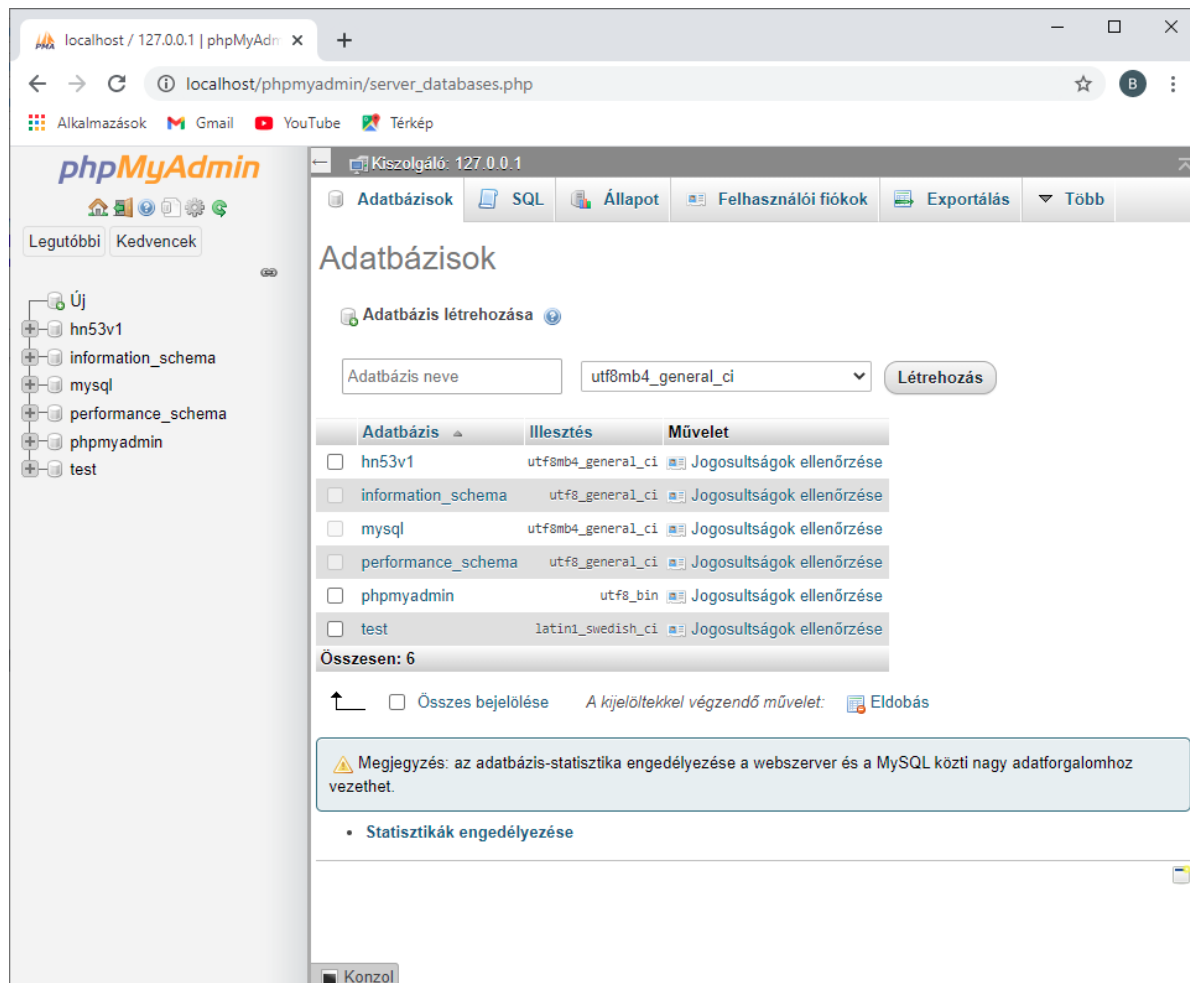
localhost / 127.0.0.1 | phpMyAdn
+
localhost/phpmyadmin/server_databases.php
B
Alkalmazások Gmail YouTube Térkép

phpMyAdmin
Legutóbbi Kedvencek

Új
hn53v1
information_schema
mysql
performance_schema
phpmyadmin
test

Kiszolgáló: 127.0.0.1
Adatbázisok SQL Állapot Felhasználói fiókok Exportálás Több

Adatbázisok

Adatbázis létrehozása

Adatbázis neve
utf8mb4_general_ci
Létrehozás

| | Adatbázis | Illesztés | Művelet |
|---|---|---|---|
| ☐ | hn53v1 | utf8mb4_general_ci | Jogosultságok ellenőrzése |
| ☐ | information_schema | utf8_general_ci | Jogosultságok ellenőrzése |
| ☐ | mysql | utf8mb4_general_ci | Jogosultságok ellenőrzése |
| ☐ | performance_schema | utf8_general_ci | Jogosultságok ellenőrzése |
| ☐ | phpmyadmin | utf8_bin | Jogosultságok ellenőrzése |
| ☐ | test | latin1_swedish_ci | Jogosultságok ellenőrzése |

Összesen: 6

Összes bejelölése A kijelöltekkel végzendő művelet: Eldobás

Megjegyzés: az adatbázis-statisztika engedélyezése a webszerver és a MySQL közti nagy adatforgalomhoz vezethet.

• Statisztikák engedélyezése

Konzol